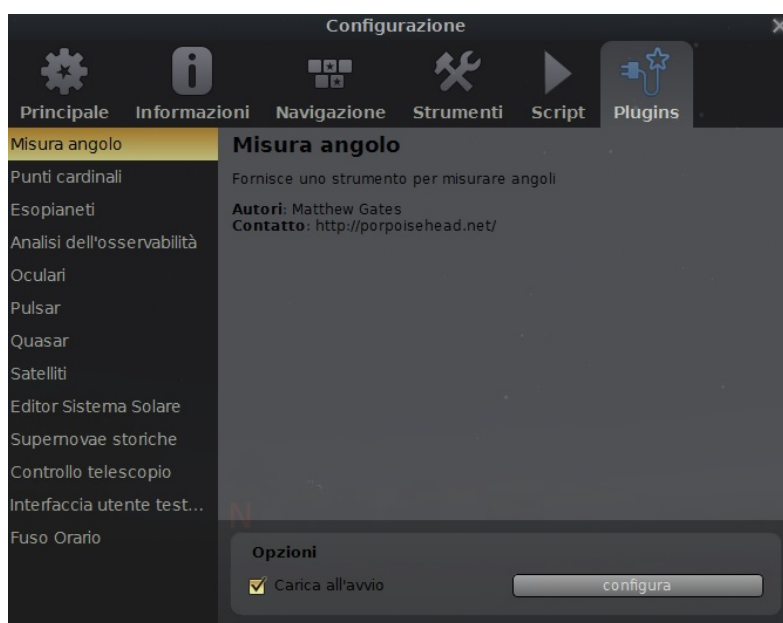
Configurazione

Principale
Informazioni
Navigazione
Strumenti
Script
Plugins

Misura angolo
Punti cardinali
Esopianeti
Analisi dell'osservabilità
Oculari
Pulsar
Quasar
Satelliti
Editor Sistema Solare
Supernovae storiche
Controllo telescopio
Interfaccia utente test...
Fuso Orario

Misura angolo

Fornisce uno strumento per misurare angoli

**Autori**: Matthew Gates
**Contatto**: http://porpoisehead.net/

N

Opzioni

Carica all'avvio

configura